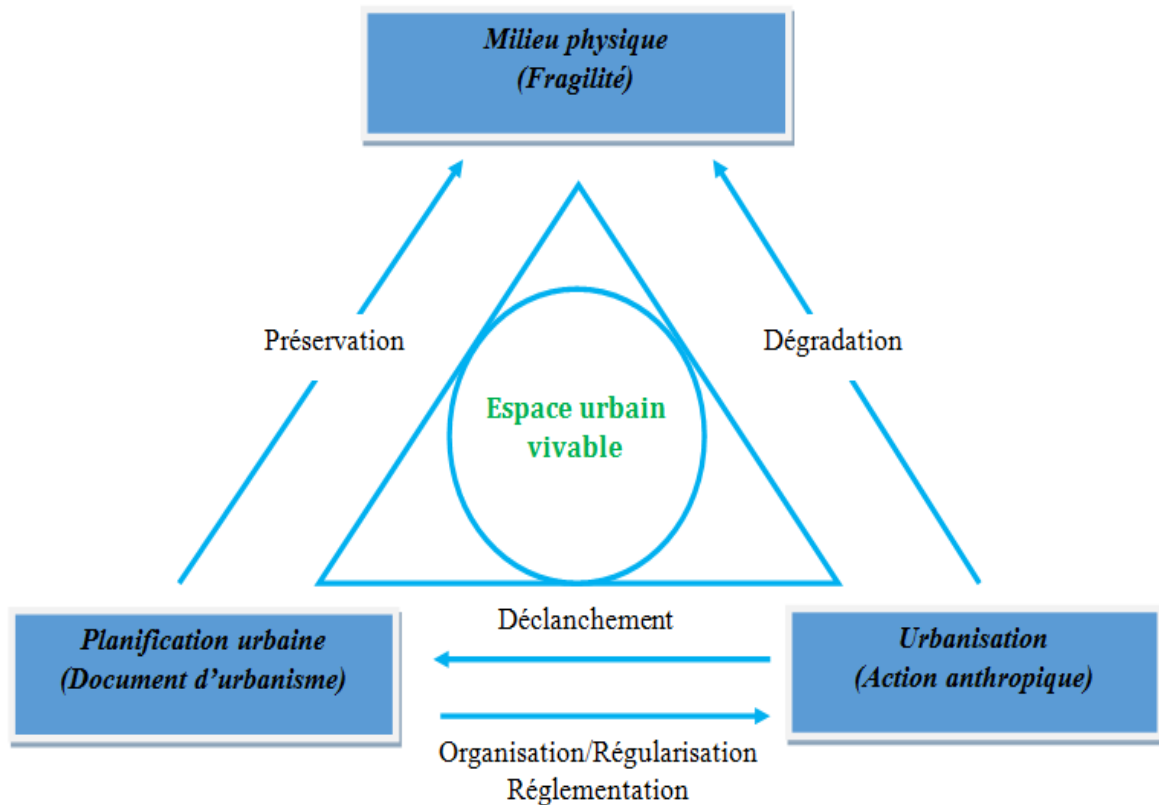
Milieu physique
(Fragilité)

Préservation

Dégradation

Espace urbain vivable

Planification urbaine
(Document d'urbanisme)

Déclanchement

Urbanisation
(Action anthropique)

Organisation/Régularisation
Réglementation